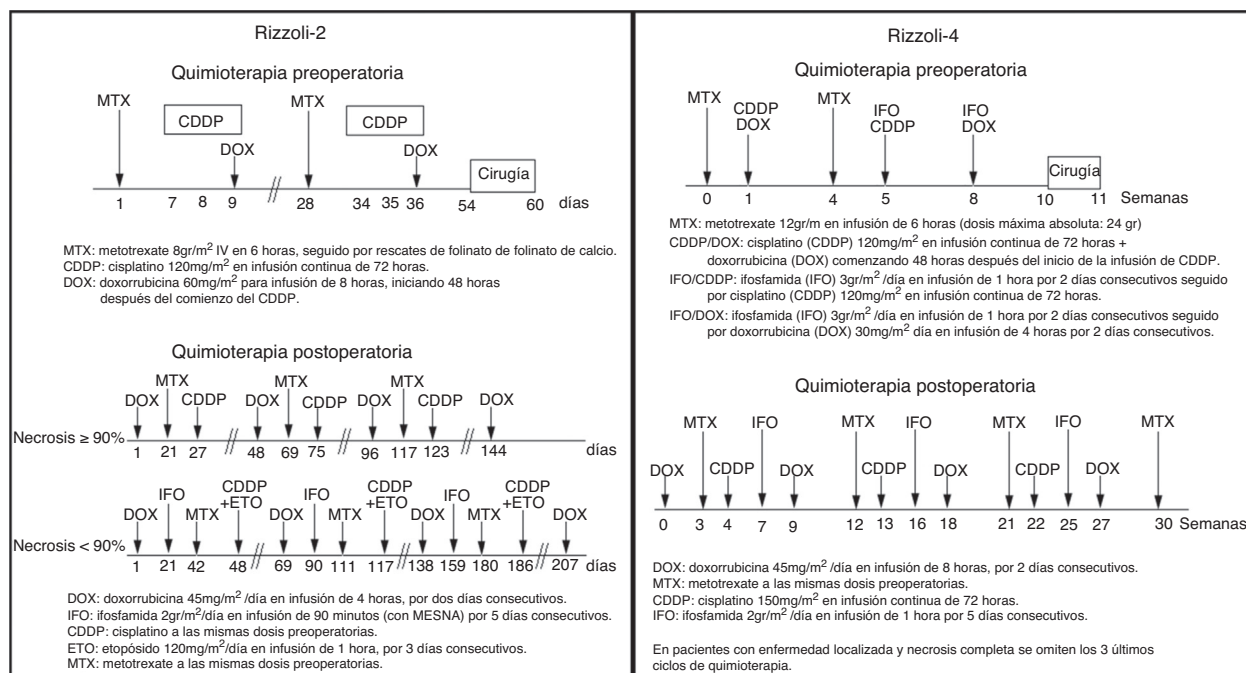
Rizzoli-2

Quimioterapia preoperatoria

MTX CDDP DOX MTX CDDP DOX Cirugía

1 7 8 9 28 34 35 36 54 60 días

MTX: metotrexate 8gr/m$^2$ IV en 6 horas, seguido por rescates de folinato de folinato de calcio.
CDDP: cisplatino 120mg/m$^2$ en infusión continua de 72 horas.
DOX: doxorrubicina 60mg/m$^2$ para infusión de 8 horas, iniciando 48 horas después del comienzo del CDDP.

Quimioterapia postoperatoria

DOX MTX CDDP DOX MTX CDDP DOX MTX CDDP DOX

Necrosis ≥ 90%

1 21 27 48 69 75 96 117 123 144 días

DOX IFO MTX CDDP +ETO DOX IFO MTX CDDP +ETO DOX IFO MTX CDDP +ETO DOX

Necrosis < 90%

1 21 42 48 69 90 111 117 138 159 180 186 207 días

DOX: doxorrubicina 45mg/m$^2$ /día en infusión de 4 horas, por dos días consecutivos.
IFO: ifosfamida 2gr/m$^2$/día en infusión de 90 minutos (con MESNA) por 5 días consecutivos.
CDDP: cisplatino a las mismas dosis preoperatorias.
ETO: etopósido 120mg/m$^2$/día en infusión de 1 hora, por 3 días consecutivos.
MTX: metotrexate a las mismas dosis preoperatorias.

Rizzoli-4

Quimioterapia preoperatoria

MTX CDDP DOX MTX IFO CDDP IFO DOX Cirugía

0 1 4 5 8 10 11 Semanas

MTX: metotrexate 12gr/m en infusión de 6 horas (dosis máxima absoluta: 24 gr)
CDDP/DOX: cisplatino (CDDP) 120mg/m$^2$ en infusión continua de 72 horas + doxorrubicina (DOX) comenzando 48 horas después del inicio de la infusión de CDDP.
IFO/CDDP: ifosfamida (IFO) 3gr/m$^2$ /día en infusión de 1 hora por 2 días consecutivos seguido por cisplatino (CDDP) 120mg/m$^2$ en infusión continua de 72 horas.
IFO/DOX: ifosfamida (IFO) 3gr/m$^2$ /día en infusión de 1 hora por 2 días consecutivos seguido por doxorrubicina (DOX) 30mg/m$^2$ día en infusión de 4 horas por 2 días consecutivos.

Quimioterapia postoperatoria

DOX MTX CDDP IFO DOX MTX CDDP IFO DOX MTX CDDP IFO DOX MTX

0 3 4 7 9 12 13 16 18 21 22 25 27 30 Semanas

DOX: doxorrubicina 45mg/m$^2$ /día en infusión de 8 horas, por 2 días consecutivos.
MTX: metotrexate a las mismas dosis preoperatorias.
CDDP: cisplatino 150mg/m$^2$ en infusión continua de 72 horas.
IFO: ifosfamida 2gr/m$^2$ /día en infusión de 1 hora por 5 días consecutivos.

En pacientes con enfermedad localizada y necrosis completa se omiten los 3 últimos ciclos de quimioterapia.